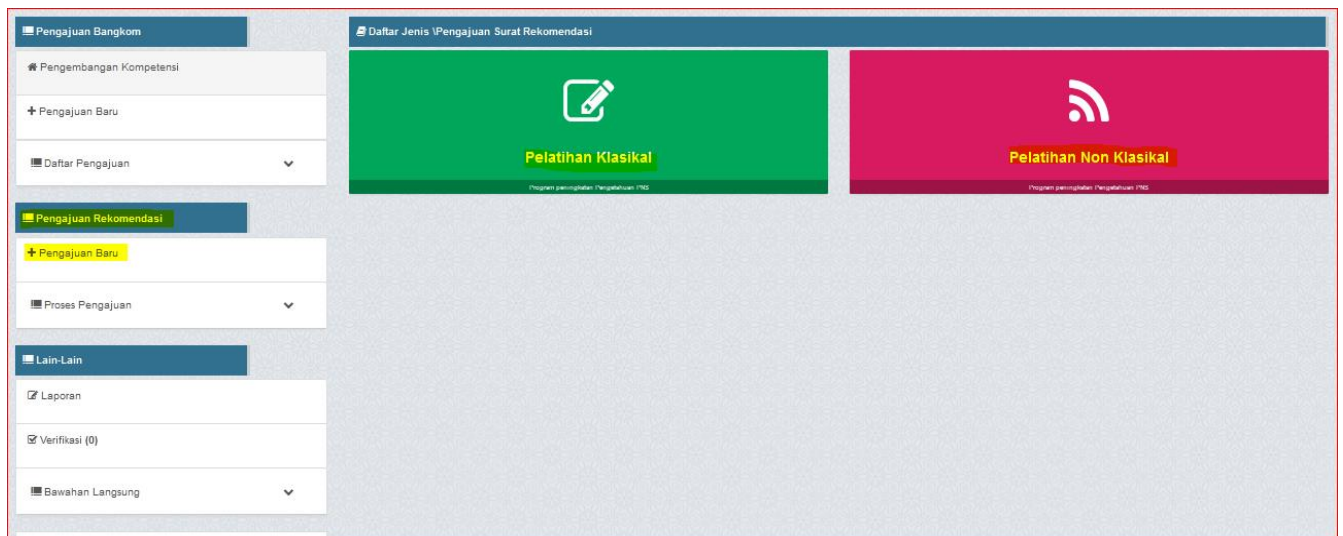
Pengajuan Bangkom

Pengembangan Kompetensi

+ Pengajuan Baru

Daftar Pengajuan

Pengajuan Rekomendasi

+ Pengajuan Baru

Proses Pengajuan

Lain-Lain

Laporan

Verifikasi (0)

Bawahan Langsung

Daftar Jenis \Pengajuan Surat Rekomendasi

Pelatihan Klasikal

Program peningkatan Pengetahuan PNS

Pelatihan Non Klasikal

Program peningkatan Pengetahuan PNS